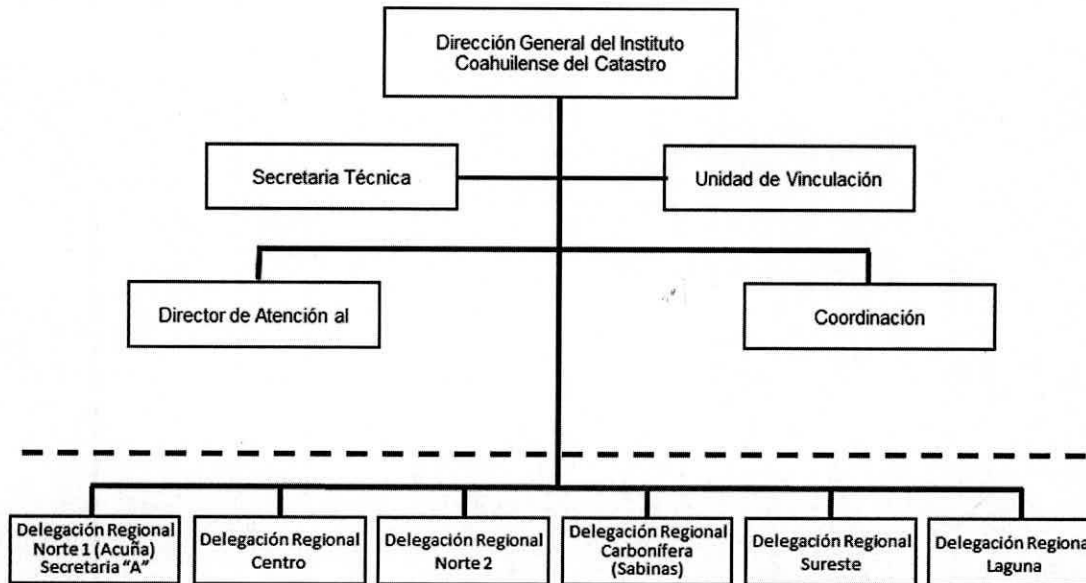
Dirección General del Instituto Coahuilense del Catastro

Secretaria Técnica

Unidad de Vinculación

Director de Atención al

Coordinación

Delegación Regional Norte 1 (Acuña) Secretaria "A"

Delegación Regional Centro

Delegación Regional Norte 2

Delegación Regional Carbonífera (Sabinas)

Delegación Regional Sureste

Delegación Regiona Laguna